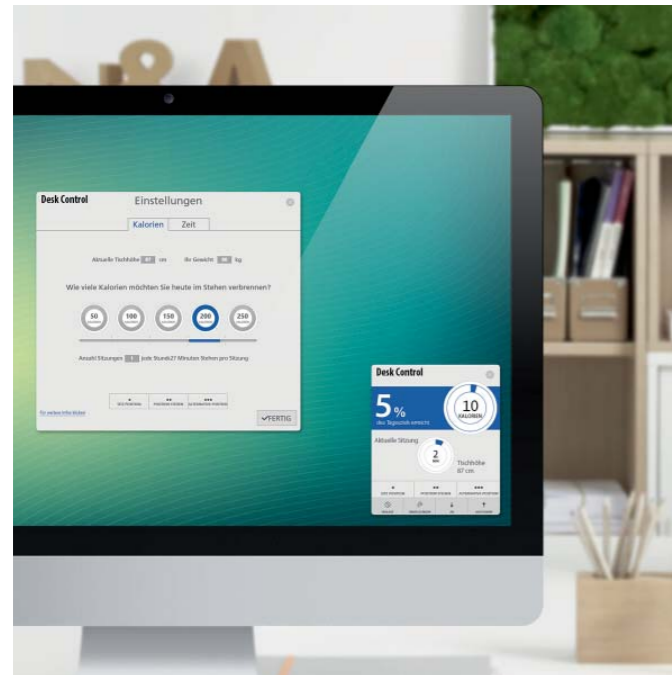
Desk Control

Einstellungen

Kalorien | Zeit

Aktuelle Tischhöhe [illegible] cm Ihr Gewicht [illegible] kg

Wie viele Kalorien möchten Sie heute im Stehen verbrennen?

50 100 150 200 250

Anzahl Sitzungen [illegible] jede Stunde 27 Minuten Stehen pro Sitzung

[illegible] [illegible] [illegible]

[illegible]

✓FERTIG

Desk Control

5%
des Tagesziels erreicht

10
KALORIEN

Aktuelle Sitzung

2
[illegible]

Tischhöhe
87 cm

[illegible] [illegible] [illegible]

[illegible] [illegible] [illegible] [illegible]